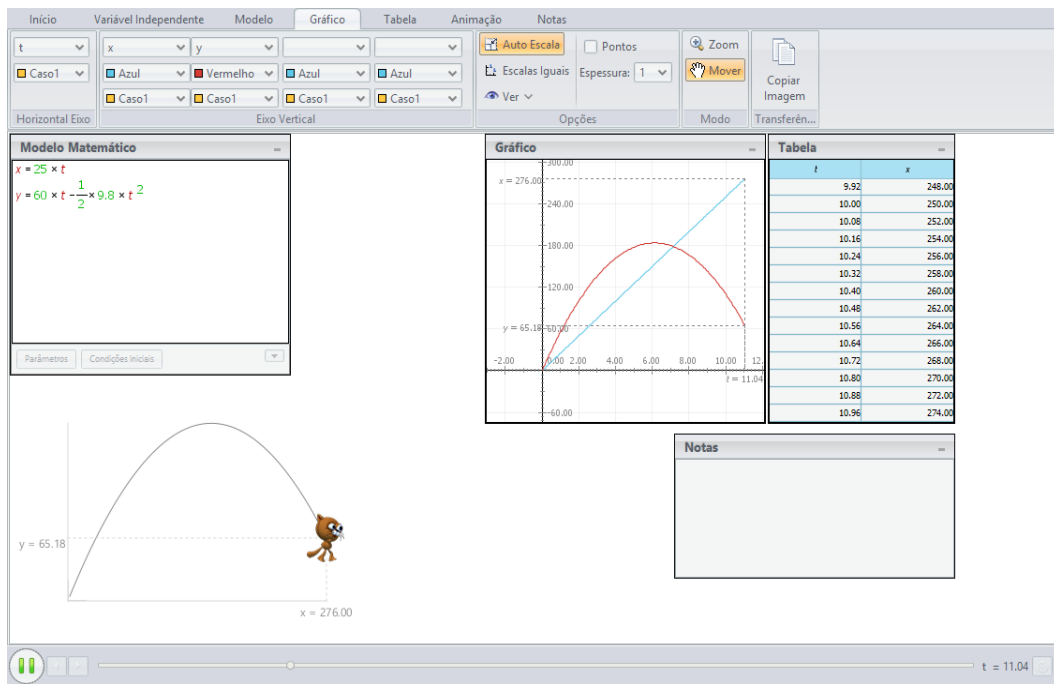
Início Variável Independente Modelo Gráfico Tabela Animação Notas

t
Caso1
Horizontal Eixo

x | y | |
Azul | Vermelho | Azul | Azul
Caso1 | Caso1 | Caso1 | Caso1
Eixo Vertical

Auto Escala
Pontos
Escalas Iguais
Espessura: 1
Ver
Opções

Zoom
Mover
Modo

Copiar Imagem
Transferên...

Modelo Matemático
$x = 25 \times t$
$y = 60 \times t - \frac{1}{2} \times 9.8 \times t^2$

Parâmetros Condições Iniciais

Gráfico
300.00
x = 276.00
240.00
180.00
120.00
y = 65.18 60.00
-2.00 0.00 2.00 4.00 6.00 8.00 10.00 12
t = 11.04
-60.00

Tabela
| t | x |
|---|---|
| 9.92 | 248.00 |
| 10.00 | 250.00 |
| 10.08 | 252.00 |
| 10.16 | 254.00 |
| 10.24 | 256.00 |
| 10.32 | 258.00 |
| 10.40 | 260.00 |
| 10.48 | 262.00 |
| 10.56 | 264.00 |
| 10.64 | 266.00 |
| 10.72 | 268.00 |
| 10.80 | 270.00 |
| 10.88 | 272.00 |
| 10.96 | 274.00 |

Notas

y = 65.18
x = 276.00

t = 11.04